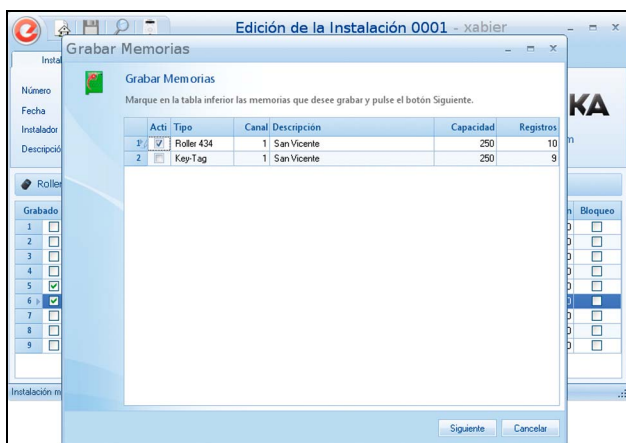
Edición de la Instalación 0001 - xabier

Grabar Memorias

Instal

Número
Fecha
Instalador
Descripció

KA

Roller

Grabado

Grabar Memorias

Marque en la tabla inferior las memorias que desee grabar y pulse el botón Siguiente.

| | Acti | Tipo | Canal | Descripción | Capacidad | Registros |
|---|---|---|---|---|---|---|
| 1 | ☑ | Roller 434 | 1 | San Vicente | 250 | 10 |
| 2 | ☐ | Key-Tag | 1 | San Vicente | 250 | 9 |

Bloqueo

1
2
3
4
5
6
7
8
9

Instalación m

Siguiente
Cancelar